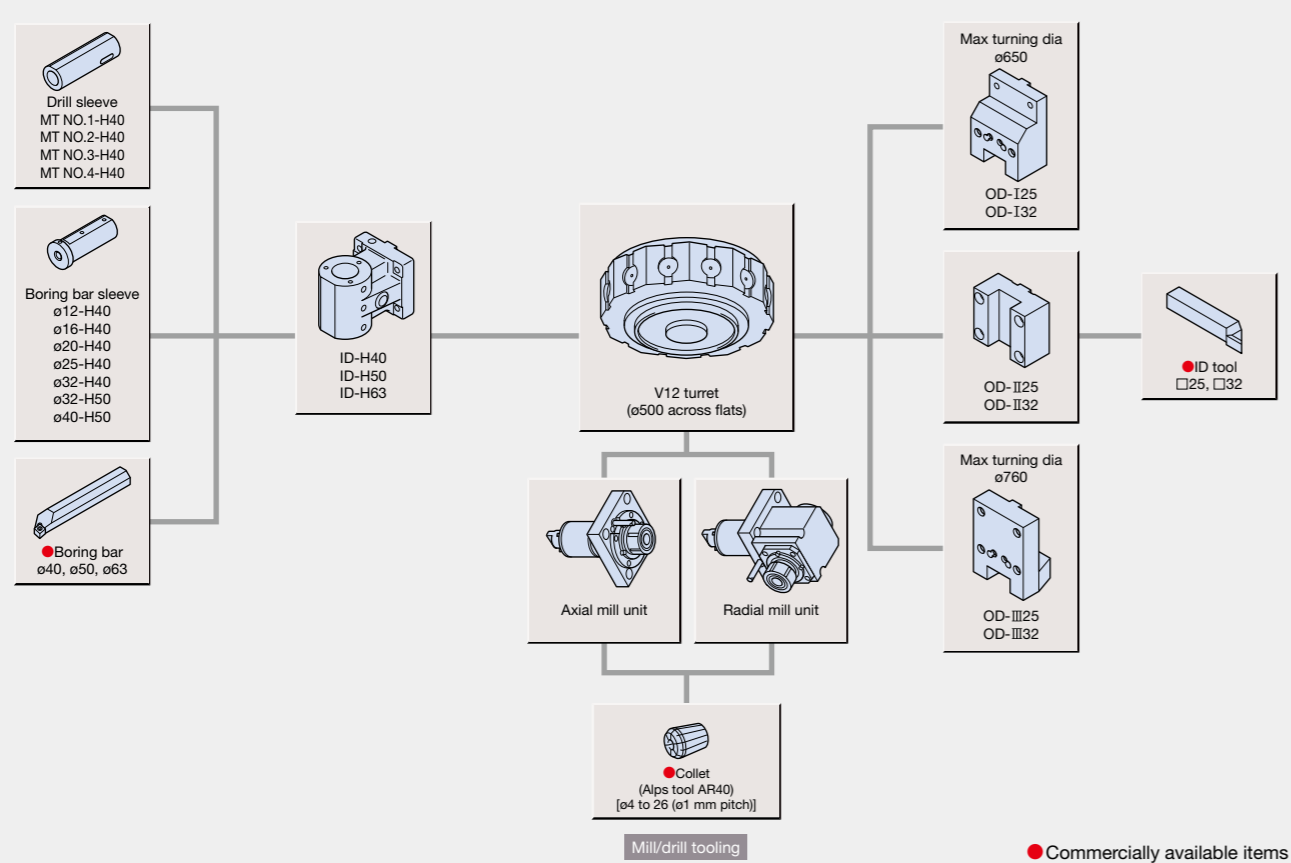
Drill sleeve
MT NO.1-H40
MT NO.2-H40
MT NO.3-H40
MT NO.4-H40

Boring bar sleeve
ø12-H40
ø16-H40
ø20-H40
ø25-H40
ø32-H40
ø32-H50
ø40-H50

●Boring bar
ø40, ø50, ø63

ID-H40
ID-H50
ID-H63

V12 turret
(ø500 across flats)

Axial mill unit

Radial mill unit

●Collet
(Alps tool AR40)
[ø4 to 26 (ø1 mm pitch)]

Mill/drill tooling

Max turning dia
ø650

OD-I25
OD-I32

OD-II25
OD-II32

●ID tool
□25, □32

Max turning dia
ø760

OD-III25
OD-III32

●Commercially available items